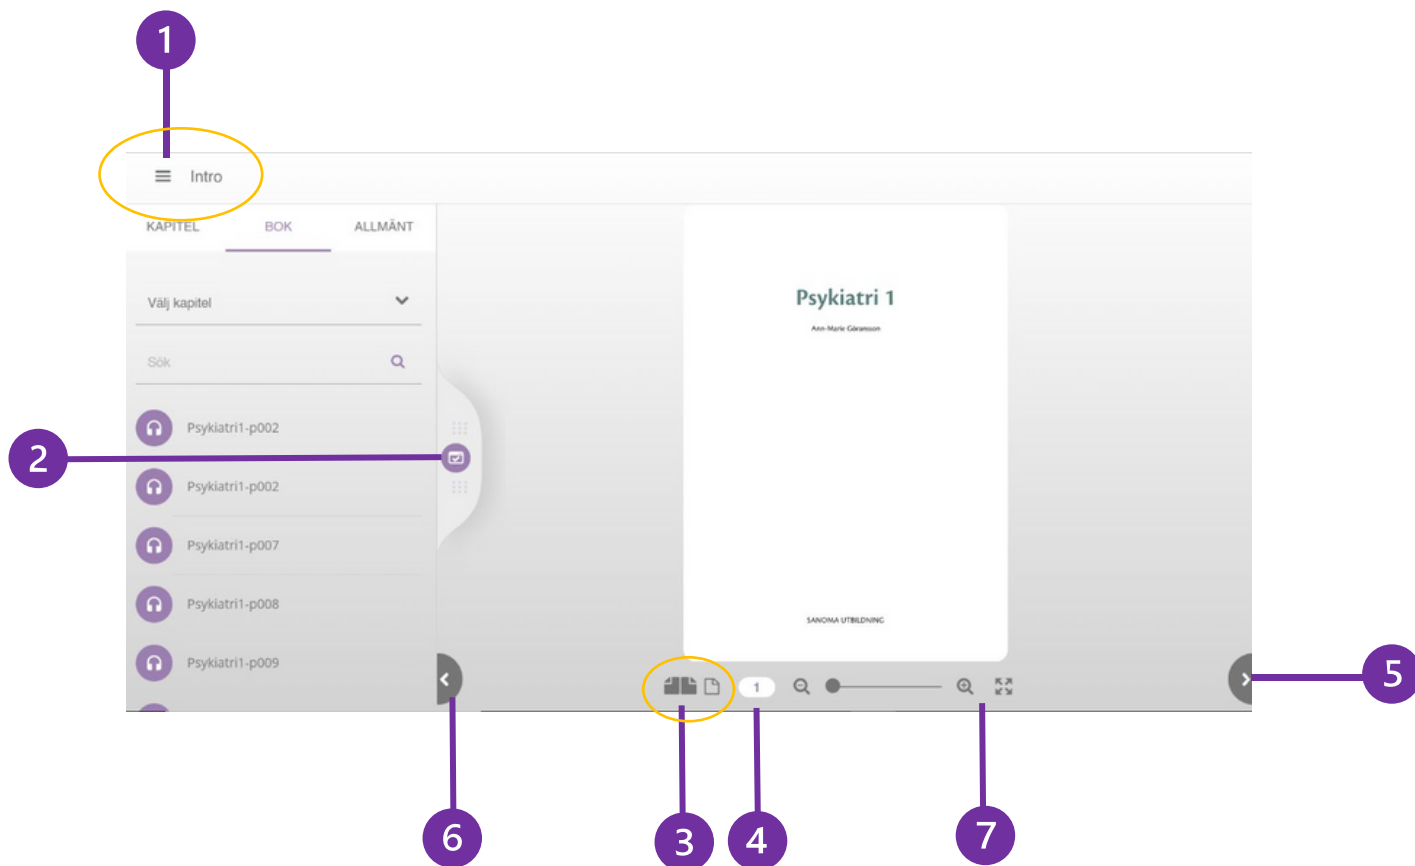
1

Intro

KAPITEL BOK ALLMÄNT

Välj kapitel

Sök

Psykiatri1-p002

2

Psykiatri1-p002

Psykiatri1-p007

Psykiatri1-p008

Psykiatri1-p009

Psykiatri 1

Ann-Marie Göransson

SANOMA UTBILDNING

1

5

6

3

4

7